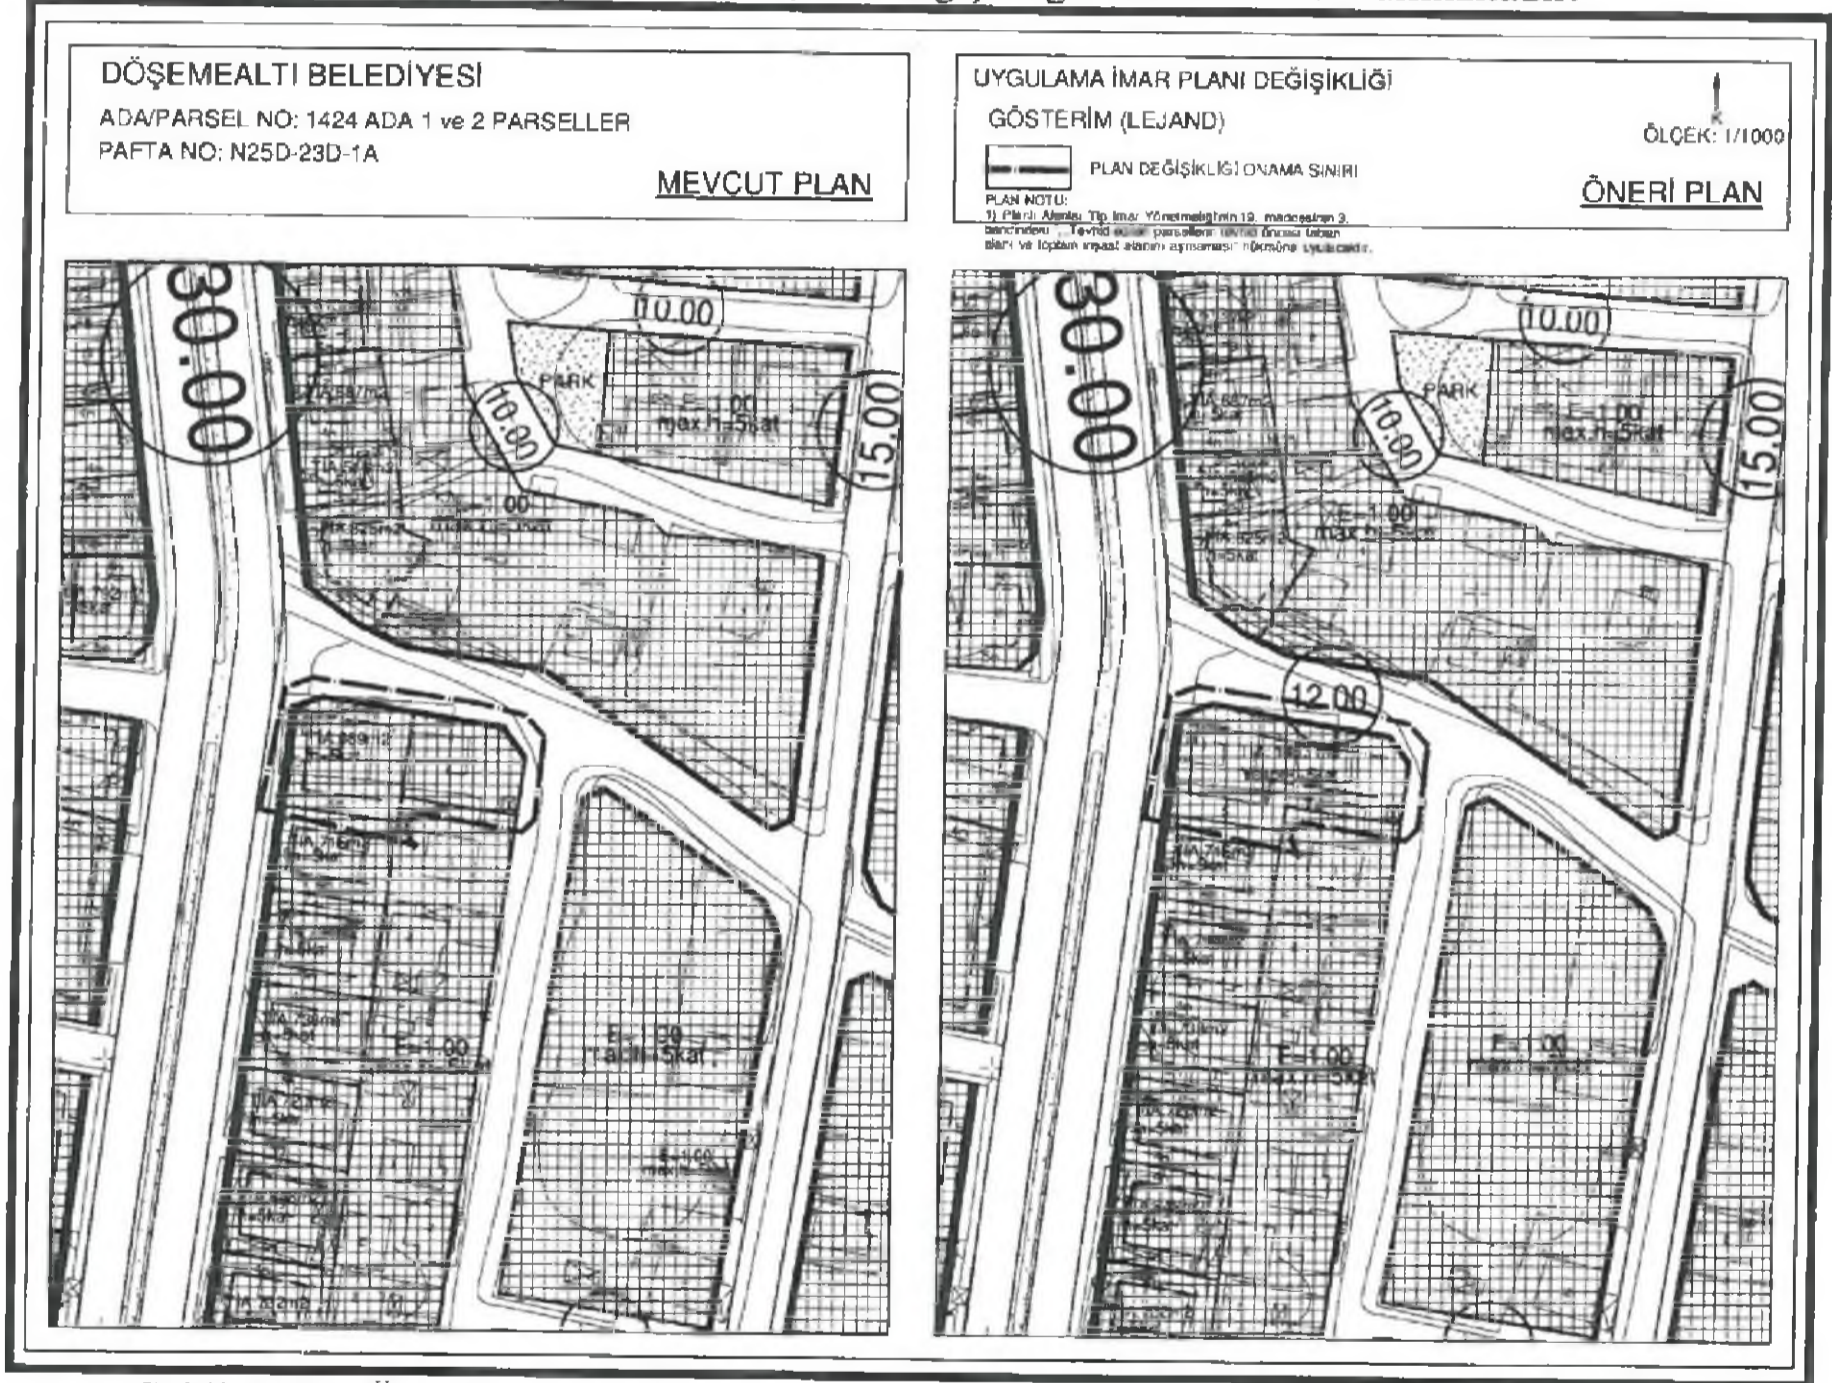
DÖŞEMEALTI BELEDİYESİ
ADA/PARSEL NO: 1424 ADA 1 ve 2 PARSELLER
PAFTA NO: N25D-23D-1A
MEVCUT PLAN

UYGULAMA İMAR PLANI DEĞİŞİKLİĞİ
GÖSTERİM (LEJAND)
ÖLÇEK: 1/1000
PLAN DEĞİŞİKLİĞİ ONAMA SINIRI
PLAN NOTU:
1) Planlı Alanlar Tip İmar Yönetmeliğinin 19. maddesinin 3. bendindeki "...Tevhid edilen parsellerin tevhid öncesi taban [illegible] ve toplam inşaat alanını aşmaması" hükmüne uyulacaktır.
ÖNERİ PLAN

30.00
10.00
10.00
PARK
E=1.00
max.h=5kat
15.00
E=1.00
max.h=5kat
E=1.00
h.max=5kat
E=1.00

30.00
10.00
10.00
PARK
E=1.00
max.h=5kat
15.00
E=1.00
max.h=5kat
12.00
E=1.00
max.h=5kat
E=1.00